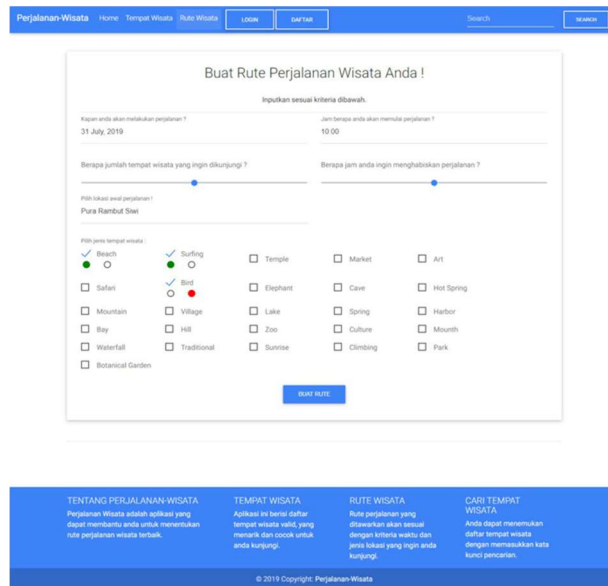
Perjalanan-Wisata Home Tempat Wisata Rute Wisata LOGIN DAFTAR Search SEARCH

Buat Rute Perjalanan Wisata Anda !

Inputkan sesuai kriteria dibawah.

Kapan anda akan melakukan perjalanan ?
31 July, 2019

Jam berapa anda akan memulai perjalanan ?
10:00

Berapa jumlah tempat wisata yang ingin dikunjungi ?

Berapa jam anda ingin menghabiskan perjalanan ?

Pilih lokasi awal perjalanan !
Pura Rambut Siwi

Pilih jenis tempat wisata :

Beach
Surfing
Temple
Market
Art
Safari
Bird
Elephant
Cave
Hot Spring
Mountain
Village
Lake
Spring
Harbor
Bay
Hill
Zoo
Culture
Mounth
Waterfall
Traditional
Sunrise
Climbing
Park
Botanical Garden

BUAT RUTE

TENTANG PERJALANAN-WISATA
Perjalanan Wisata adalah aplikasi yang dapat membantu anda untuk menentukan rute perjalanan wisata terbaik.

TEMPAT WISATA
Aplikasi ini berisi daftar tempat wisata valid, yang menarik dan cocok untuk anda kunjungi.

RUTE WISATA
Rute perjalanan yang ditawarkan akan sesuai dengan kriteria waktu dan jenis lokasi yang ingin anda kunjungi.

CARI TEMPAT WISATA
Anda dapat menemukan daftar tempat wisata dengan memasukkan kata kunci pencarian.

© 2019 Copyright: Perjalanan-Wisata